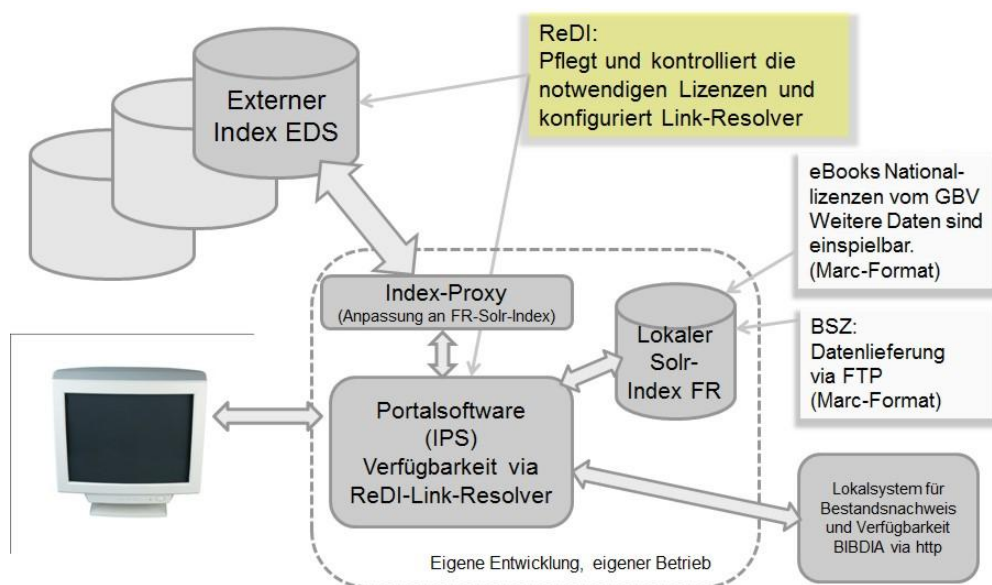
ReDI:
Pflegt und kontrolliert die notwendigen Lizenzen und konfiguriert Link-Resolver

Externer Index EDS

eBooks Nationallizenzen vom GBV
Weitere Daten sind einspielbar.
(Marc-Format)

Index-Proxy
(Anpassung an FR-Solr-Index)

Lokaler Solr-Index FR

BSZ:
Datenlieferung via FTP
(Marc-Format)

Portalsoftware
(IPS)
Verfügbarkeit via ReDI-Link-Resolver

Lokalsystem für Bestandsnachweis und Verfügbarkeit BIBDIA via http

Eigene Entwicklung, eigener Betrieb